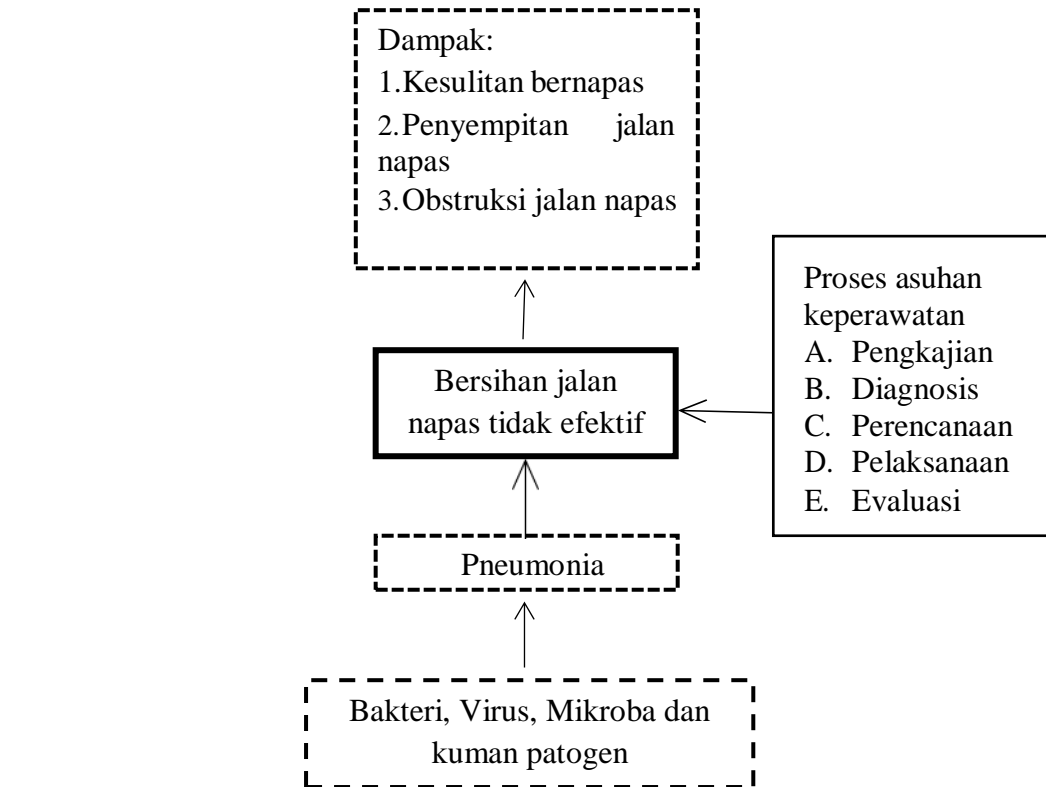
Dampak:
1.Kesulitan bernapas
2.Penyempitan jalan napas
3.Obstruksi jalan napas

Proses asuhan keperawatan
A. Pengkajian
B. Diagnosis
C. Perencanaan
D. Pelaksanaan
E. Evaluasi

Bersihan jalan napas tidak efektif

Pneumonia

Bakteri, Virus, Mikroba dan kuman patogen